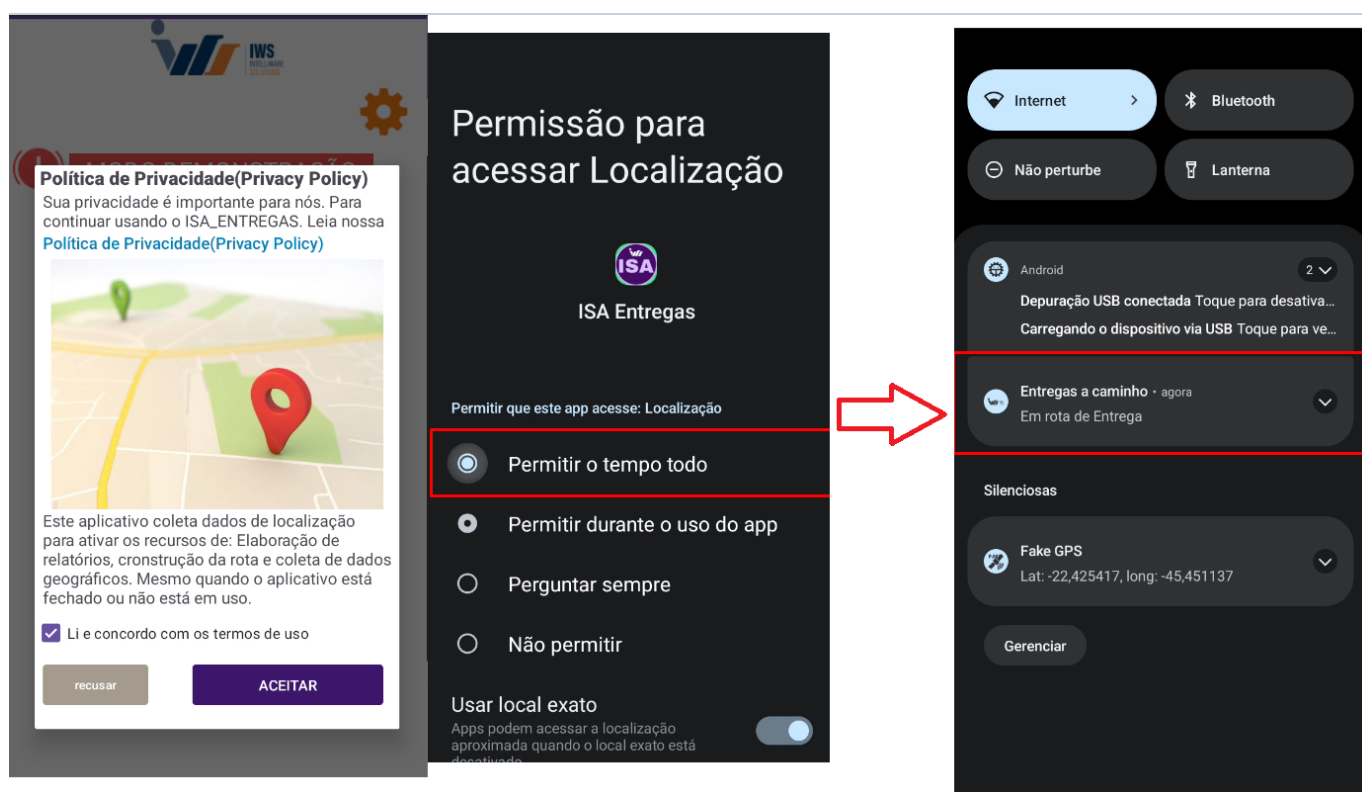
IWS
INTELLIGENCE SOLUTIONS

MODO DEMONSTRAÇÃO

Política de Privacidade(Privacy Policy)
Sua privacidade é importante para nós. Para continuar usando o ISA_ENTREGAS. Leia nossa
Política de Privacidade(Privacy Policy)

Este aplicativo coleta dados de localização para ativar os recursos de: Elaboração de relatórios, cronstrução da rota e coleta de dados geográficos. Mesmo quando o aplicativo está fechado ou não está em uso.

Li e concordo com os termos de uso

recusar
ACEITAR

Permissão para acessar Localização

ISA
ISA Entregas

Permitir que este app acesse: Localização

Permitir o tempo todo
Permitir durante o uso do app
Perguntar sempre
Não permitir

Usar local exato
Apps podem acessar a localização aproximada quando o local exato está desativado

Internet
Bluetooth
Não perturbe
Lanterna

Android 2
Depuração USB conectada Toque para desativa...
Carregando o dispositivo via USB Toque para ve...

Entregas a caminho • agora
Em rota de Entrega

Silenciosas

Fake GPS
Lat: -22,425417, long: -45,451137

Gerenciar